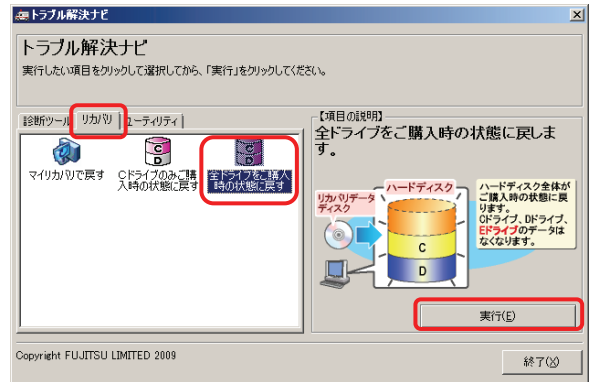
トラブル解決ナビ

トラブル解決ナビ

実行したい項目をクリックして選択してから、「実行」をクリックしてください。

診断ツール
リカバリ
ユーティリティ

マイリカバリで戻す

Cドライブのみご購入時の状態に戻す

全ドライブをご購入時の状態に戻す

【項目の説明】

全ドライブをご購入時の状態に戻します。

リカバリデータディスク

ハードディスク

C

D

ハードディスク全体がご購入時の状態に戻ります。
Cドライブ、Dドライブ、Eドライブのデータはなくなります。

実行(E)

Copyright FUJITSU LIMITED 2009

終了(X)